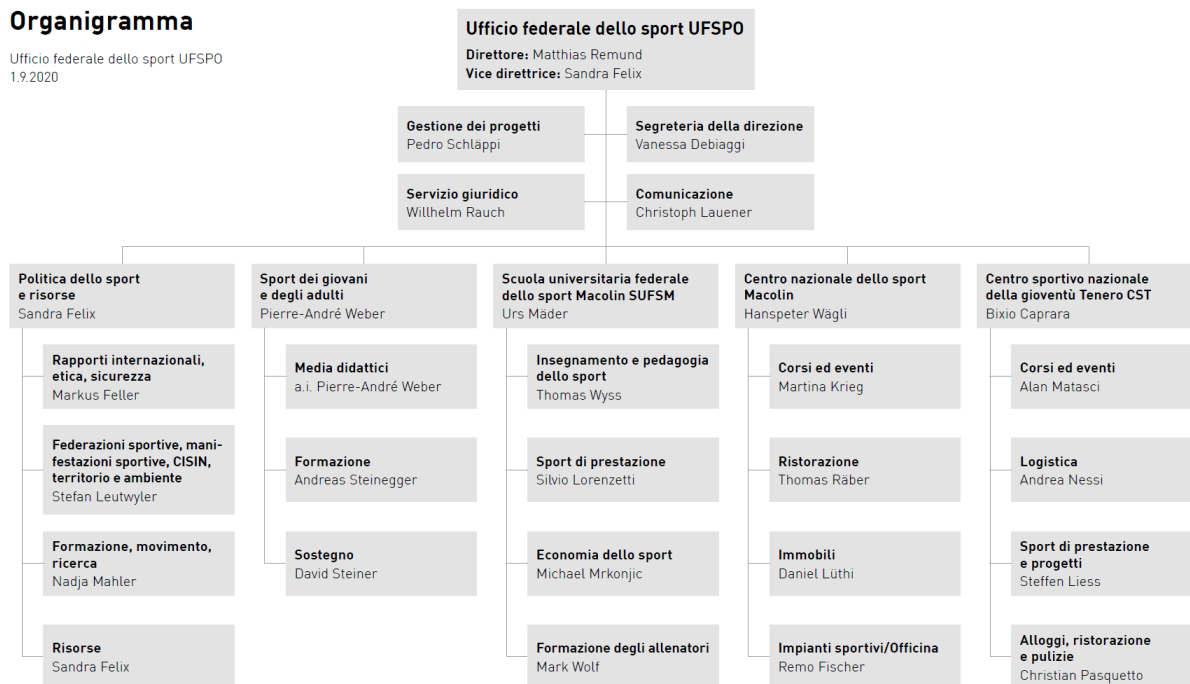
Organigramma

Ufficio federale dello sport UFSPO
1.9.2020

Ufficio federale dello sport UFSPO
Direttore: Matthias Remund
Vice direttrice: Sandra Felix

Gestione dei progetti
Pedro Schläppi

Segreteria della direzione
Vanessa Debiaggi

Servizio giuridico
Willhelm Rauch

Comunicazione
Christoph Lauener

Politica dello sport e risorse
Sandra Felix

Rapporti internazionali, etica, sicurezza
Markus Feller

Federazioni sportive, manifestazioni sportive, CISIN, territorio e ambiente
Stefan Leutwyler

Formazione, movimento, ricerca
Nadja Mahler

Risorse
Sandra Felix

Sport dei giovani e degli adulti
Pierre-André Weber

Media didattici
a.i. Pierre-André Weber

Formazione
Andreas Steinegger

Sostegno
David Steiner

Scuola universitaria federale dello sport Macolin SUFSM
Urs Mäder

Insegnamento e pedagogia dello sport
Thomas Wyss

Sport di prestazione
Silvio Lorenzetti

Economia dello sport
Michael Mrkonjic

Formazione degli allenatori
Mark Wolf

Centro nazionale dello sport Macolin
Hanspeter Wägli

Corsi ed eventi
Martina Krieg

Ristorazione
Thomas Räber

Immobili
Daniel Lüthi

Impianti sportivi/Officina
Remo Fischer

Centro sportivo nazionale della gioventù Tenero CST
Bixio Caprara

Corsi ed eventi
Alan Matasci

Logistica
Andrea Nessi

Sport di prestazione e progetti
Steffen Liess

Alloggi, ristorazione e pulizie
Christian Pasquetto